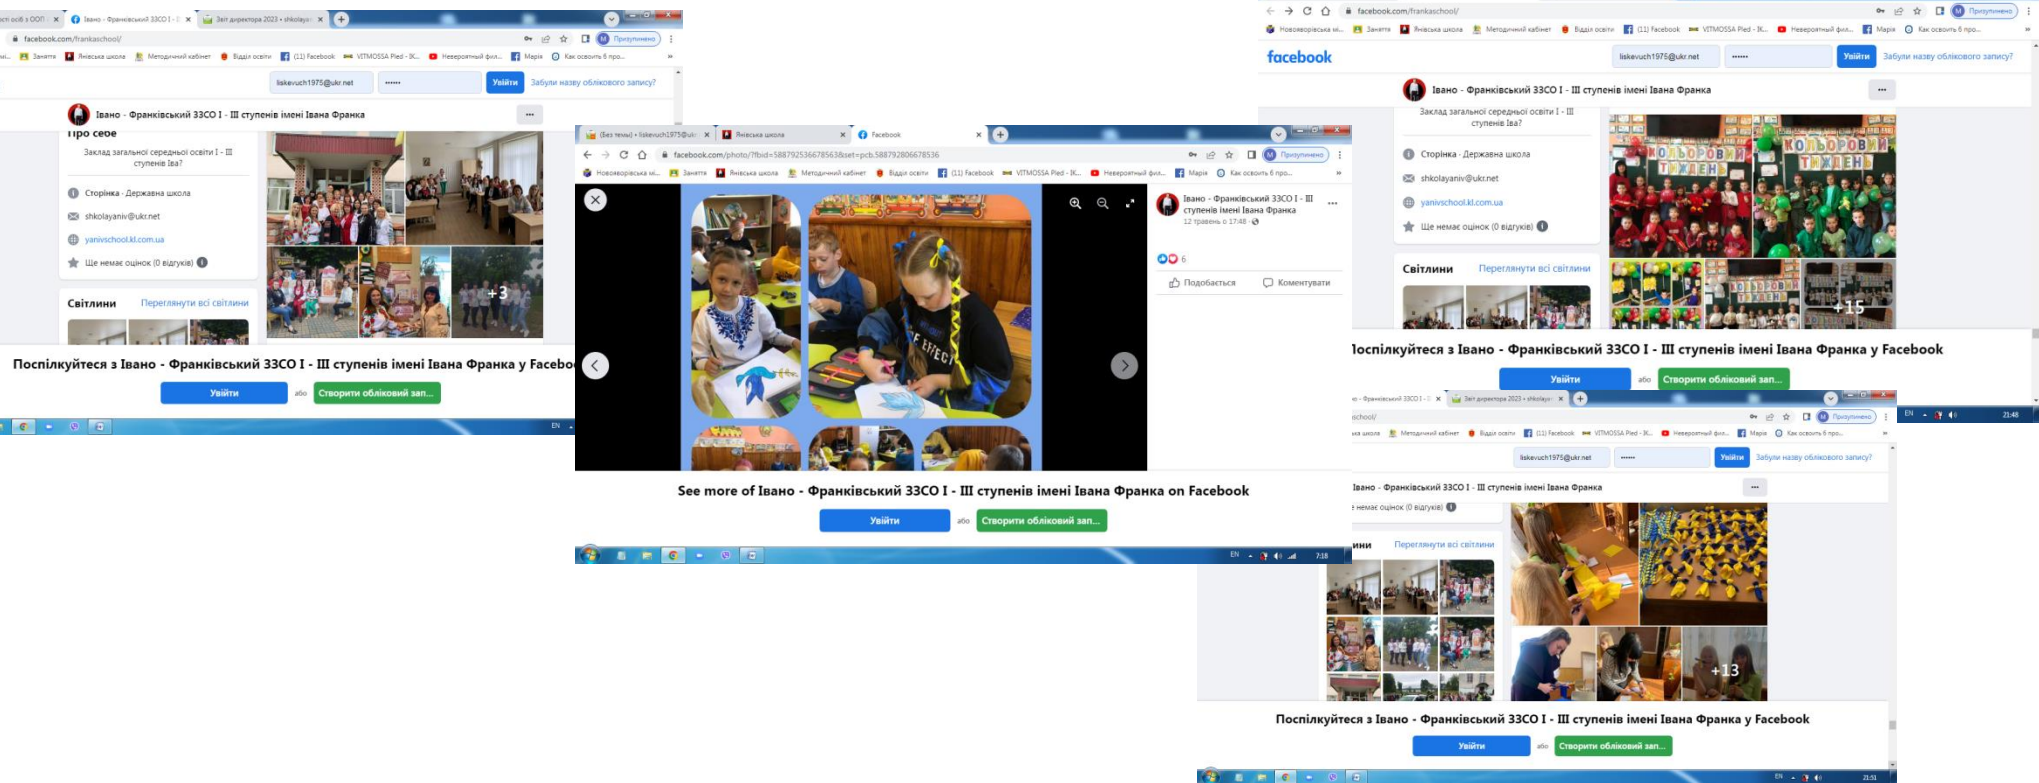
сті осіб з ООП | Івано - Франківський ЗЗСО І - | Звіт директора 2023 - shkolayani

facebook.com/frankaschool/

Новоуворівська мі... Заняття Янівська школа Методичний кабінет Відділ освіти (11) Facebook VITMOSSA Pied - ІК... Невероятный физ... Марія Как освоить 6 про...

liskevuch1975@ukr.net | •••••• | Увійти | Забули назву облікового запису?

Призупинено

Івано - Франківський ЗЗСО І - ІІІ ступенів імені Івана Франка

Про себе

Заклад загальної середньої освіти І - ІІІ ступенів Іва?

Сторінка · Державна школа

shkolayaniv@ukr.net

yanivschool.kl.com.ua

Ще немає оцінок (0 відгуків)

Світлини Переглянути всі світлини

+3

Поспілкуйтеся з Івано - Франківський ЗЗСО І - ІІІ ступенів імені Івана Франка у Facebo

Увійти або Створити обліковий зап...

EN

(Без теми) - liskevuch1975@ukr | Янівська школа | Facebook

facebook.com/photo/?fbid=588792536678563&set=pcb.588792806678536

Івано - Франківський ЗЗСО І - ІІІ ступенів імені Івана Франка
12 травня о 17:48

6

Подобається Коментувати

EFFECT

See more of Івано - Франківський ЗЗСО І - ІІІ ступенів імені Івана Франка on Facebook

Увійти або Створити обліковий зап...

EN 7:18

facebook.com/frankaschool/

facebook

liskevuch1975@ukr.net | •••••• | Увійти | Забули назву облікового запису?

Івано - Франківський ЗЗСО І - ІІІ ступенів імені Івана Франка

Заклад загальної середньої освіти І - ІІІ ступенів Іва?

Сторінка · Державна школа

shkolayaniv@ukr.net

yanivschool.kl.com.ua

Ще немає оцінок (0 відгуків)

Світлини Переглянути всі світлини

КОЛЬОРОВИЙ ТИЖДЕНЬ

КОЛЬОРОВИЙ ТИЖДЕНЬ

+15

Поспілкуйтеся з Івано - Франківський ЗЗСО І - ІІІ ступенів імені Івана Франка у Facebook

Увійти або Створити обліковий зап...

EN 21:48

Івано - Франківський ЗЗСО І - | Звіт директора 2023 - shkolayan

school/

liskevuch1975@ukr.net | •••••• | Увійти | Забули назву облікового запису?

Івано - Франківський ЗЗСО І - ІІІ ступенів імені Івана Франка

Ще немає оцінок (0 відгуків)

Світлини Переглянути всі світлини

+13

Поспілкуйтеся з Івано - Франківський ЗЗСО І - ІІІ ступенів імені Івана Франка у Facebook

Увійти або Створити обліковий зап...

EN 21:51